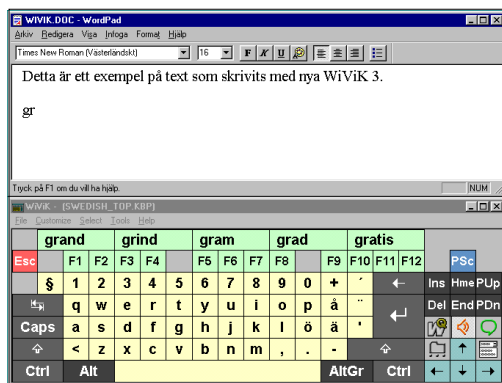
WIVIK.DOC - WordPad
Arkiv Redigera Visa Infoga Format Hjälp
Times New Roman (Västerländskt) 16 F K U

Detta är ett exempel på text som skrivits med nya WiViK 3.

gr

Tryck på F1 om du vill ha hjälp. NUM

WiViK - (SWEDISH_TOP.KBP)
File Customize Select Tools Help

grand grind gram grad gratis
Esc F1 F2 F3 F4 F5 F6 F7 F8 F9 F10 F11 F12 PSc
§ 1 2 3 4 5 6 7 8 9 0 + ´ ← Ins Hme PUp
q w e r t y u i o p å ¨ Del End PDn
Caps a s d f g h j k l ö ä '
< z x c v b n m , . -
Ctrl Alt AltGr Ctrl